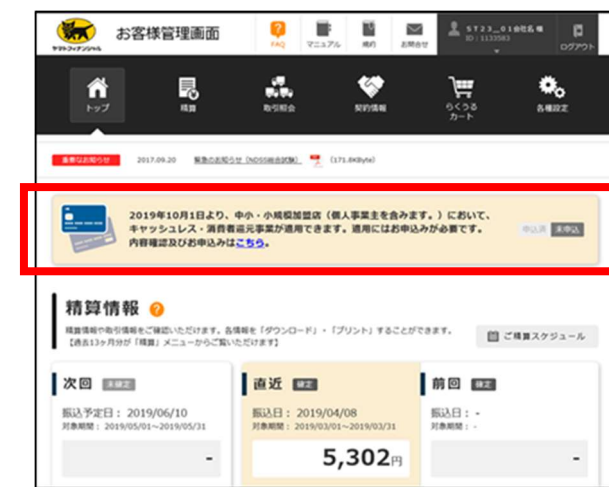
ヤマトフィナンシャル
お客様管理画面
FAQ マニュアル 規約 お問合せ
ST23_01会社名 様
ID : 1133583
ログアウト

トップ 精算 取引照会 契約情報 らくうるカート 各種設定

重要なお知らせ 2017.09.20 緊急のお知らせ【NDSS総合試験】 (171.6KByte)

2019年10月1日より、中小・小規模販売店（個人事業主を含みます。）において、キャッシュレス・消費者還元事業が適用できます。適用にはお申込みが必要です。
内容確認及びお申込みはこちら。

申込済 未申込

精算情報
精算情報や取引情報をご確認いただけます。各情報を「ダウンロード」・「プリント」することができます。
【過去13ヶ月分が「精算」メニューからご覧いただけます】
ご精算スケジュール

次回 未確定
振込予定日：2019/06/10
対象期間：2019/05/01〜2019/05/31
-

直近 確定
振込日：2019/04/08
対象期間：2019/03/01〜2019/03/31
5,302円

前回 確定
振込日：-
対象期間：-
-